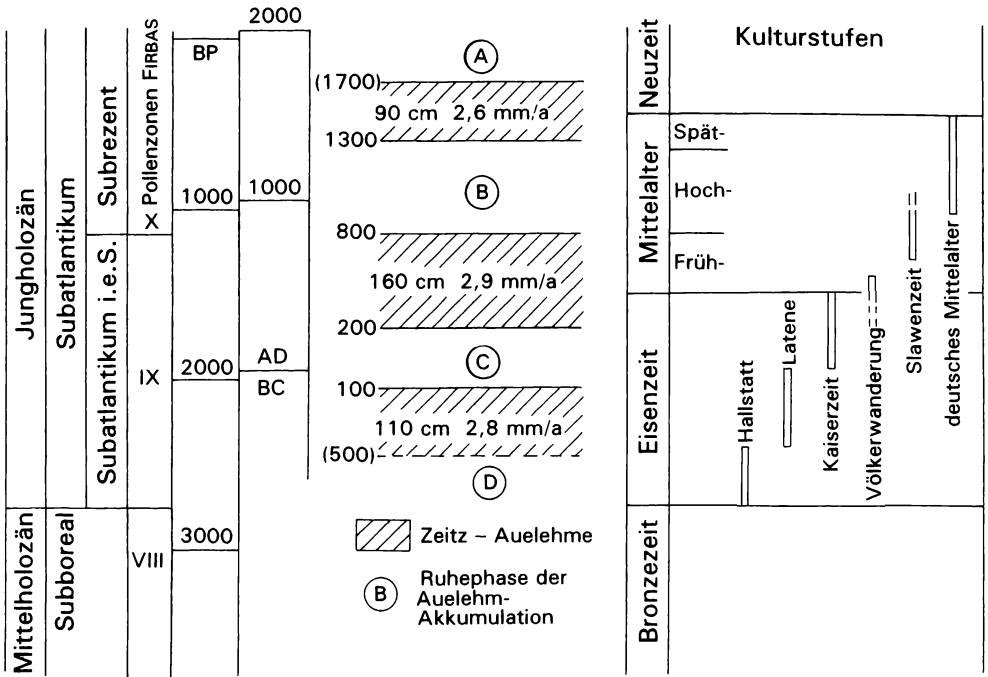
Jungholozän
Mittelholozän
Subatlantikum
Subboreal
Subrezent
Subatlantikum i.e.S.
Pollenzonen FIRBAS
X
IX
VIII
BP
1000
2000
3000
2000
1000
AD
BC

Ⓐ
(1700)
90 cm 2,6 mm/a
1300
Ⓑ
800
160 cm 2,9 mm/a
200
Ⓒ
100
110 cm 2,8 mm/a
(500)
Ⓓ

Zeitz – Auelehme
Ⓑ Ruhephase der Auelehm-Akkumulation

Kulturstufen
Neuzeit
Mittelalter
Spät-
Hoch-
Früh-
Eisenzeit
Bronzezeit
Hallstatt
Latene
Kaiserzeit
Völkerwanderung
Slawenzeit
deutsches Mittelalter